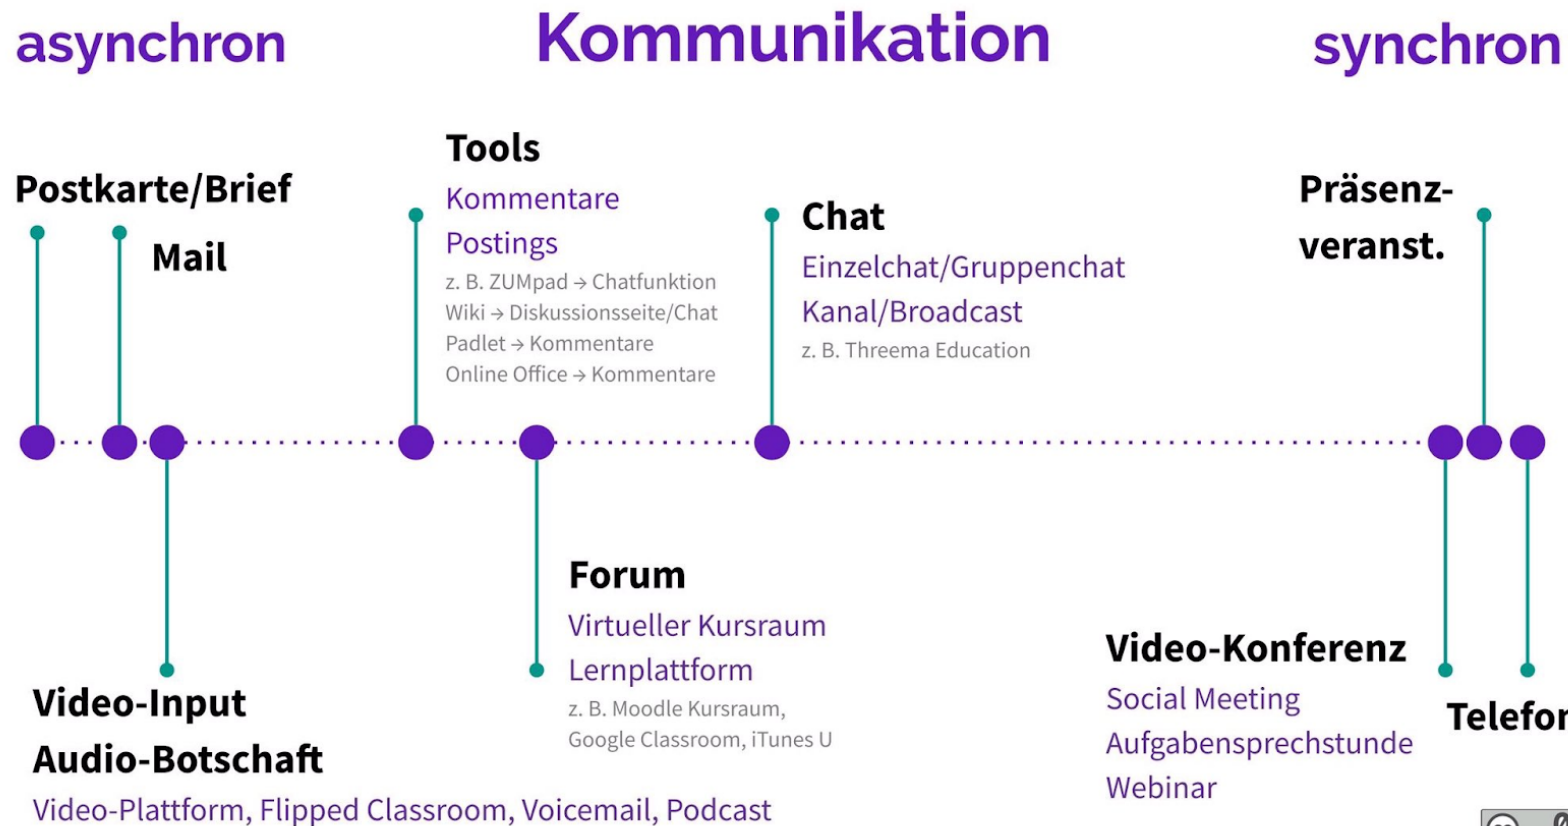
asynchron

Kommunikation

synchron

Postkarte/Brief

Mail

Tools
Kommentare
Postings
z. B. ZUMpad → Chatfunktion
Wiki → Diskussionsseite/Chat
Padlet → Kommentare
Online Office → Kommentare

Chat
Einzelchat/Gruppenchat
Kanal/Broadcast
z. B. Threema Education

Präsenz-
veranst.

Video-Input
Audio-Botschaft
Video-Plattform, Flipped Classroom, Voicemail, Podcast

Forum
Virtueller Kursraum
Lernplattform
z. B. Moodle Kursraum, Google Classroom, iTunes U

Video-Konferenz
Social Meeting
Aufgabensprechstunde
Webinar

Telefo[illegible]